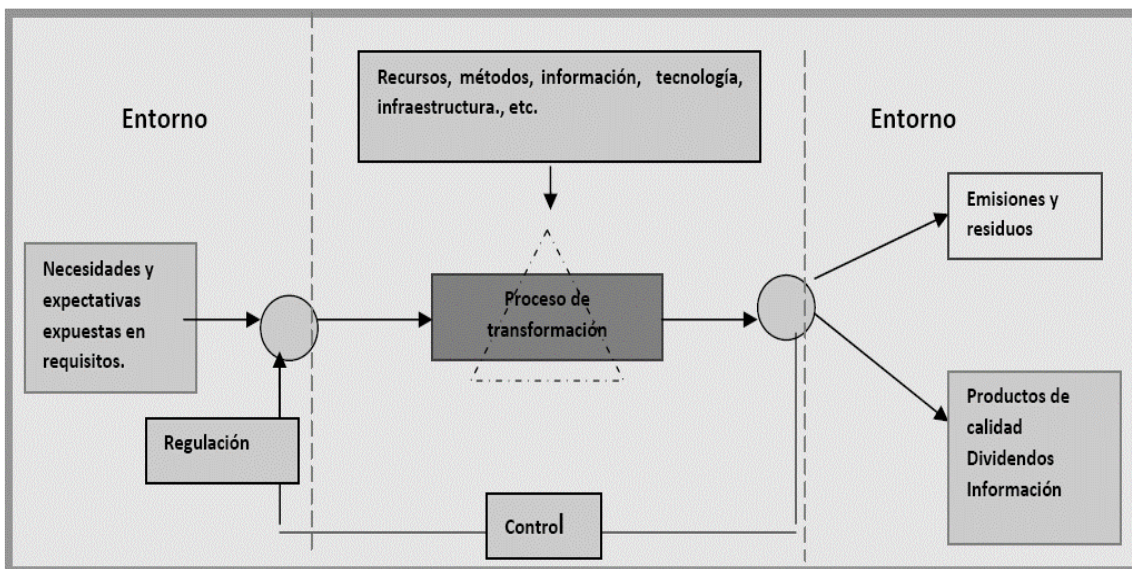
Entorno

Recursos, métodos, información, tecnología, infraestructura., etc.

Entorno

Emisiones y residuos

Necesidades y expectativas expuestas en requisitos.

Proceso de transformación

Productos de calidad
Dividendos
Información

Regulación

Control